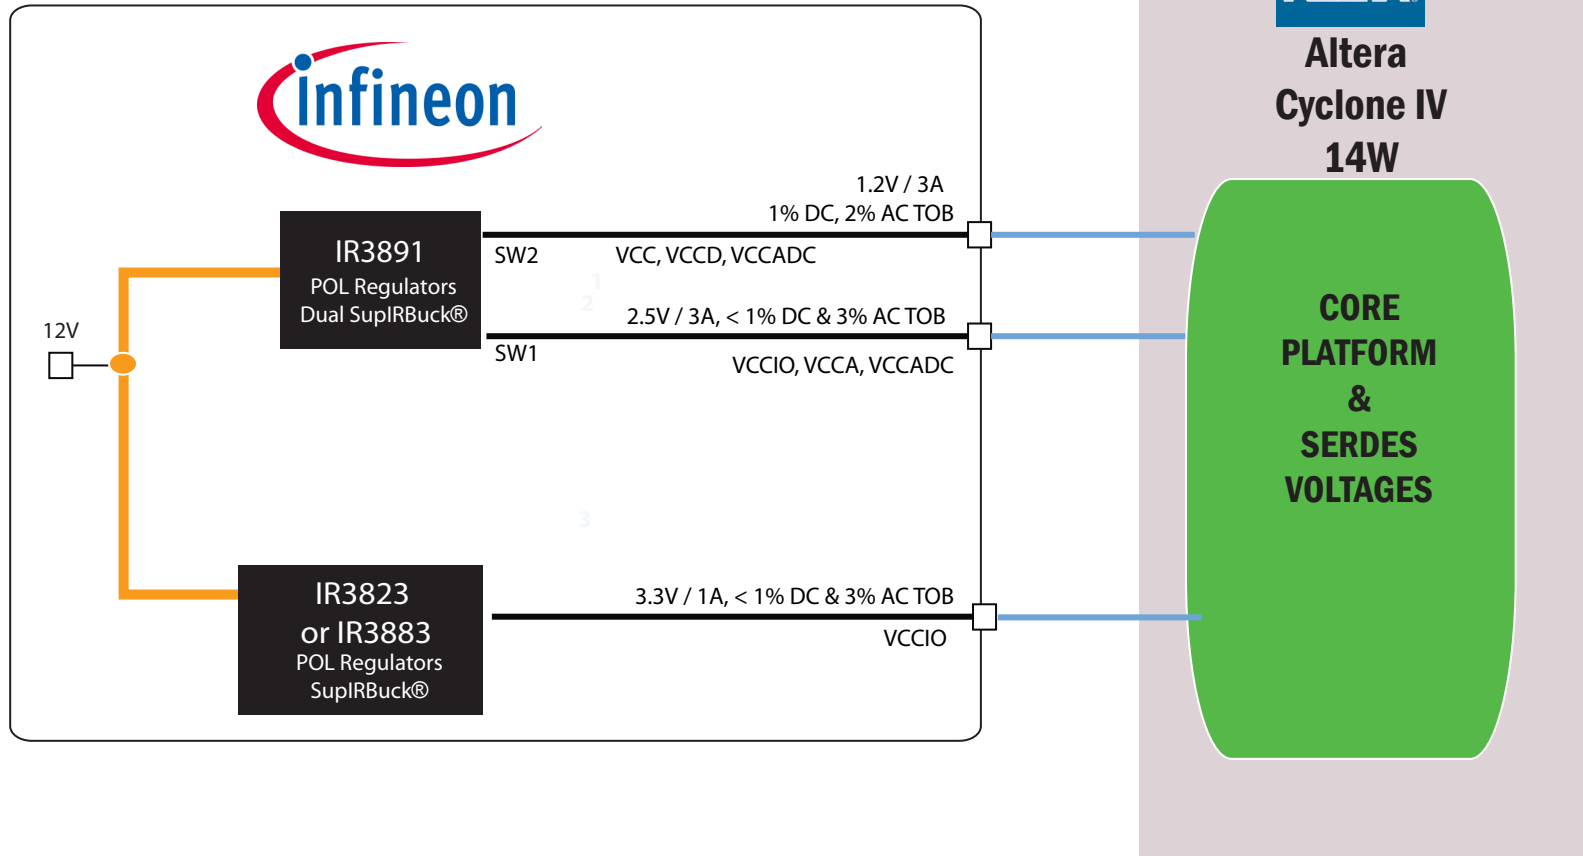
infineon

Altera
Cyclone IV
14W

12V

IR3891
POL Regulators
Dual SupIRBuck®

1.2V / 3A
1% DC, 2% AC TOB

SW2

VCC, VCCD, VCCADC

1

2

2.5V / 3A, < 1% DC & 3% AC TOB

SW1

VCCIO, VCCA, VCCADC

3

IR3823
or IR3883
POL Regulators
SupIRBuck®

3.3V / 1A, < 1% DC & 3% AC TOB

VCCIO

CORE
PLATFORM
&
SERDES
VOLTAGES